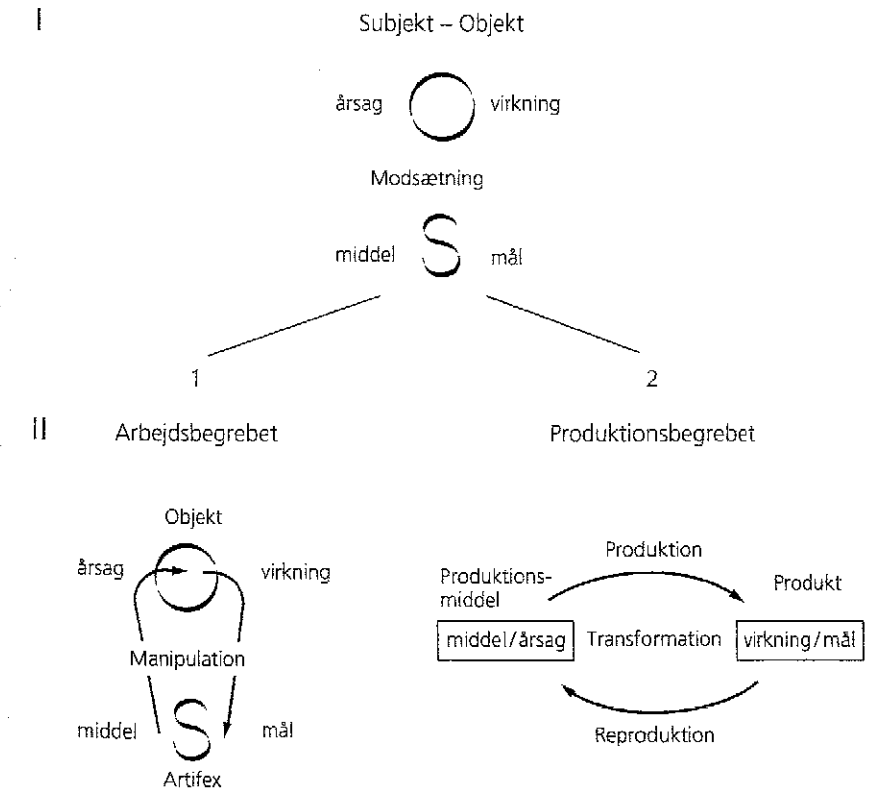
I

Subjekt – Objekt

årsag virkning

Modsætning

middel S mål

1

2

II

Arbejdsbegrebet

Produktionsbegrebet

Objekt

årsag virkning

Manipulation

middel S mål

Artifex

Produktion

Produktionsmiddel

Produkt

middel/årsag

Transformation

virkning/mål

Reproduktion